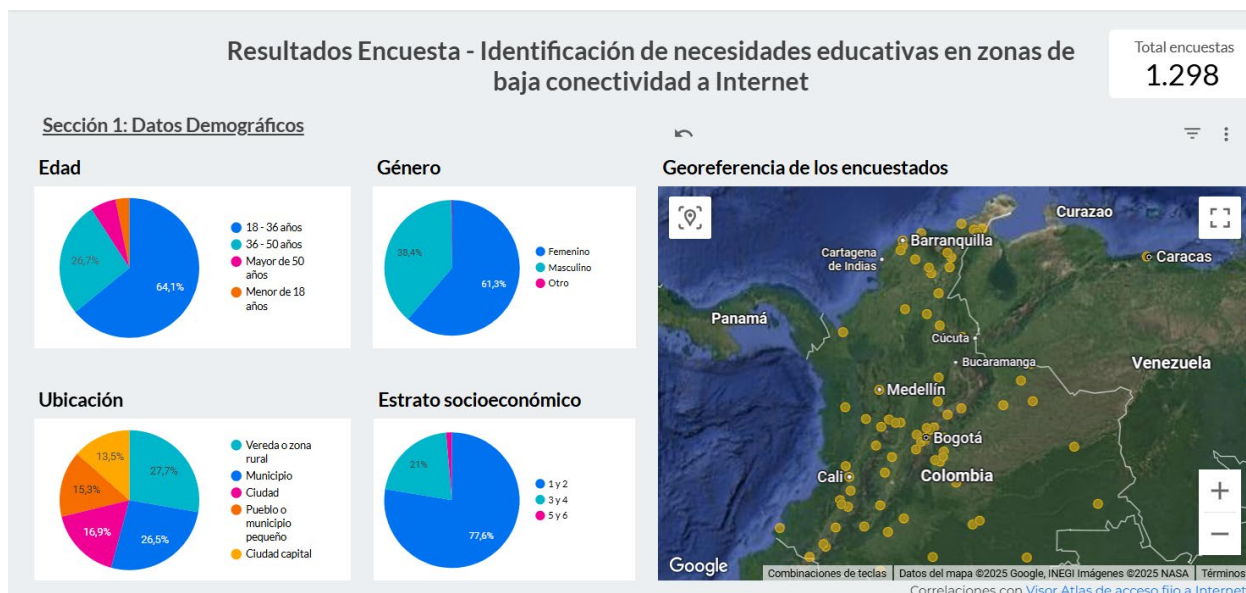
Resultados Encuesta - Identificación de necesidades educativas en zonas de baja conectividad a Internet

Total encuestas
1.298

Sección 1: Datos Demográficos

Edad

26,7%
64,1%

18 - 36 años
36 - 50 años
Mayor de 50 años
Menor de 18 años

Género

38,4%
61,3%

Femenino
Masculino
Otro

Ubicación

13,5%
27,7%
15,3%
16,9%
26,5%

Vereda o zona rural
Municipio
Ciudad
Pueblo o municipio pequeño
Ciudad capital

Estrato socioeconómico

21%
77,6%

1 y 2
3 y 4
5 y 6

Georeferencia de los encuestados

Curazao
Barranquilla
Cartagena de Indias
Caracas
Panamá
Cúcuta
Bucaramanga
Venezuela
Medellín
Bogotá
Cali
Colombia

+
−

Google
Combinaciones de teclas | Datos del mapa ©2025 Google, INEGI Imágenes ©2025 NASA | Términos

Correlaciones con Visor Atlas de acceso fijo a Internet